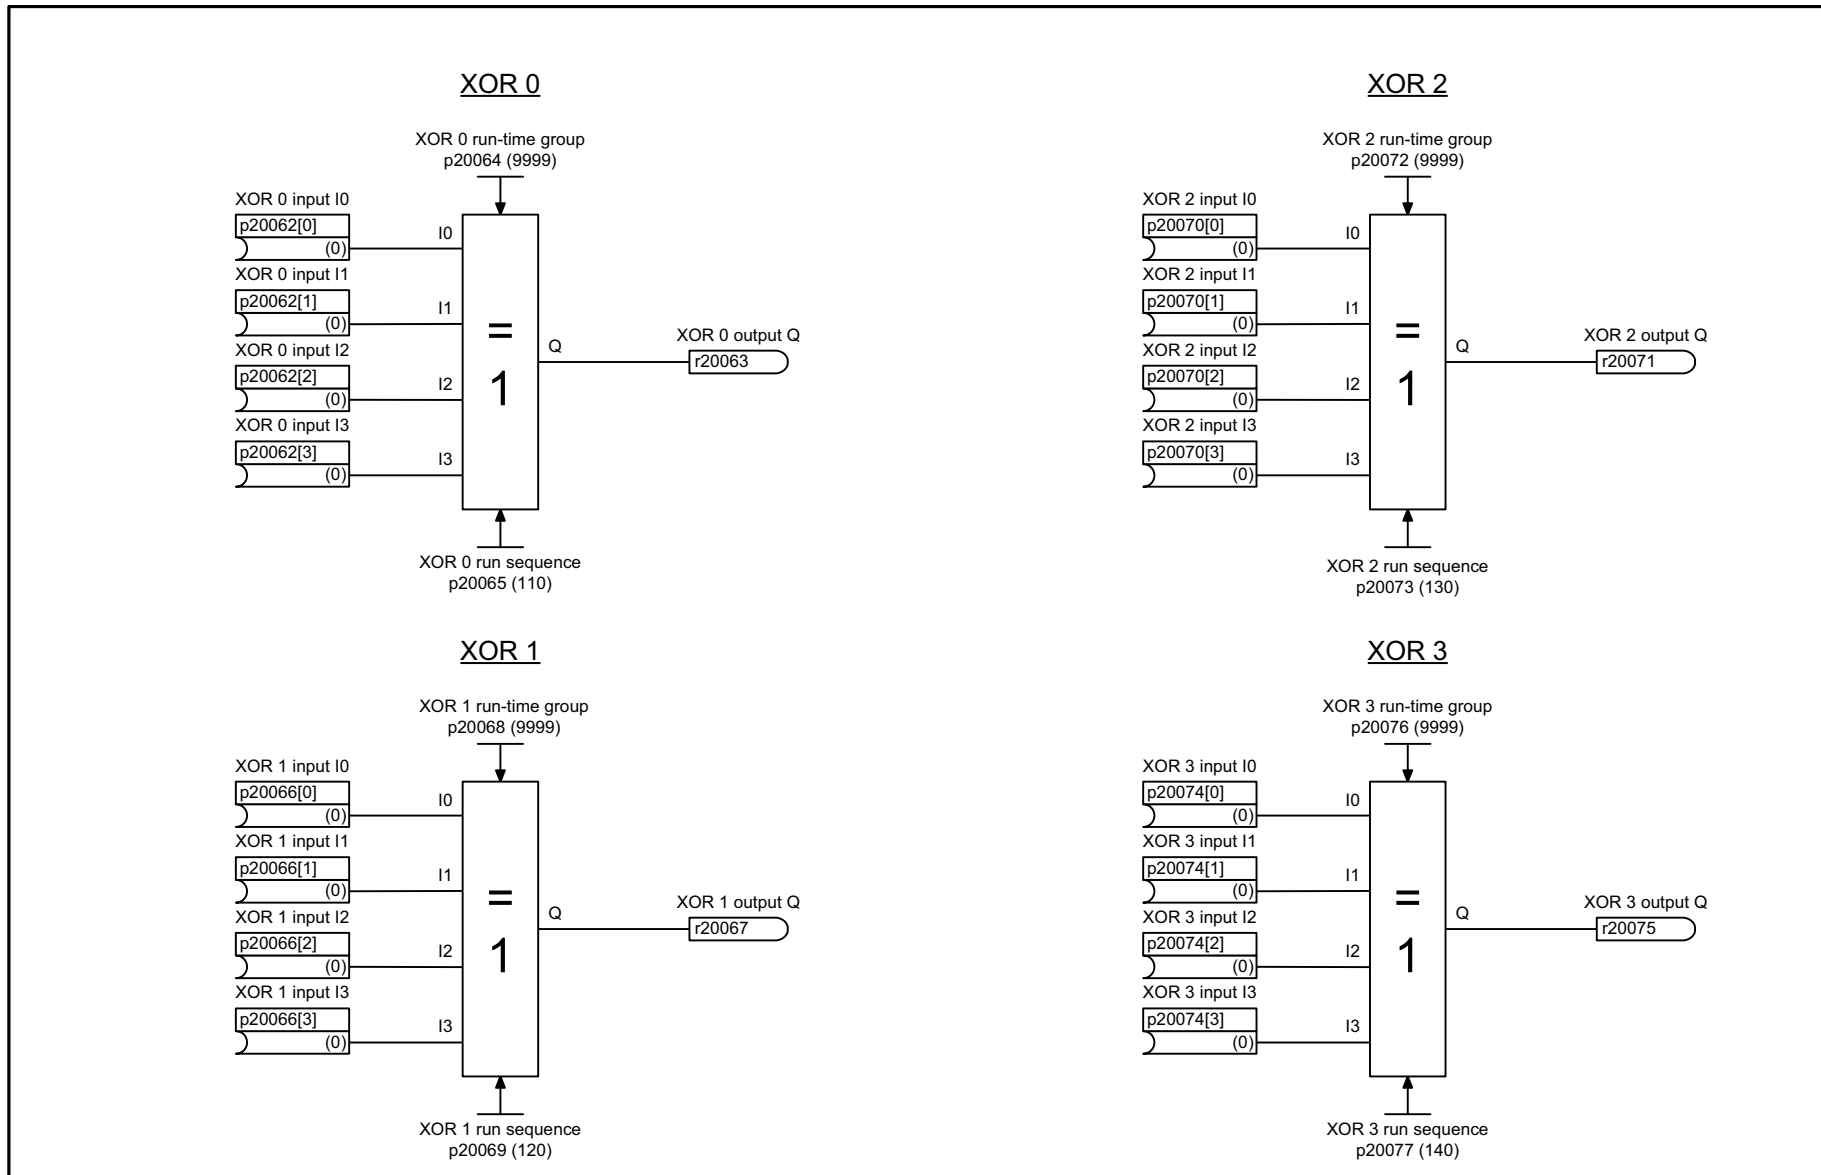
XOR 0

XOR 0 run-time group
p20064 (9999)

XOR 0 input I0
p20062[0]
(0)
I0
XOR 0 input I1
p20062[1]
(0)
I1
XOR 0 input I2
p20062[2]
(0)
I2
XOR 0 input I3
p20062[3]
(0)
I3

= 1

Q
XOR 0 output Q
r20063

XOR 0 run sequence
p20065 (110)

XOR 2

XOR 2 run-time group
p20072 (9999)

XOR 2 input I0
p20070[0]
(0)
I0
XOR 2 input I1
p20070[1]
(0)
I1
XOR 2 input I2
p20070[2]
(0)
I2
XOR 2 input I3
p20070[3]
(0)
I3

= 1

Q
XOR 2 output Q
r20071

XOR 2 run sequence
p20073 (130)

XOR 1

XOR 1 run-time group
p20068 (9999)

XOR 1 input I0
p20066[0]
(0)
I0
XOR 1 input I1
p20066[1]
(0)
I1
XOR 1 input I2
p20066[2]
(0)
I2
XOR 1 input I3
p20066[3]
(0)
I3

= 1

Q
XOR 1 output Q
r20067

XOR 1 run sequence
p20069 (120)

XOR 3

XOR 3 run-time group
p20076 (9999)

XOR 3 input I0
p20074[0]
(0)
I0
XOR 3 input I1
p20074[1]
(0)
I1
XOR 3 input I2
p20074[2]
(0)
I2
XOR 3 input I3
p20074[3]
(0)
I3

= 1

Q
XOR 3 output Q
r20075

XOR 3 run sequence
p20077 (140)